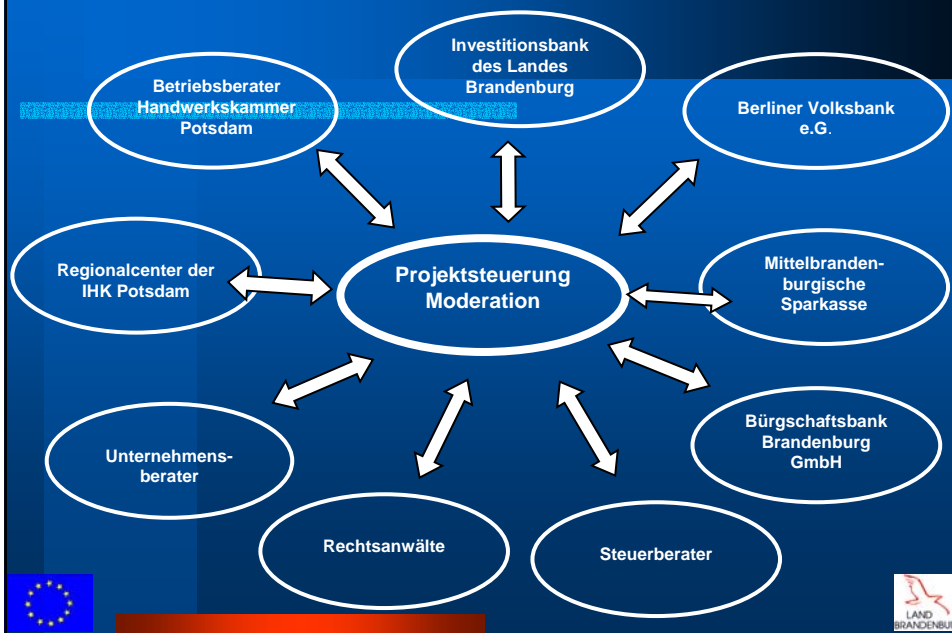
Betriebsberater Handwerkskammer Potsdam

Investitionsbank des Landes Brandenburg

Berliner Volksbank e.G.

Regionalcenter der IHK Potsdam

Projektsteuerung Moderation

Mittelbrandenburgische Sparkasse

Bürgschaftsbank Brandenburg GmbH

Unternehmensberater

Rechtsanwälte

Steuerberater

LAND BRANDENBU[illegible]